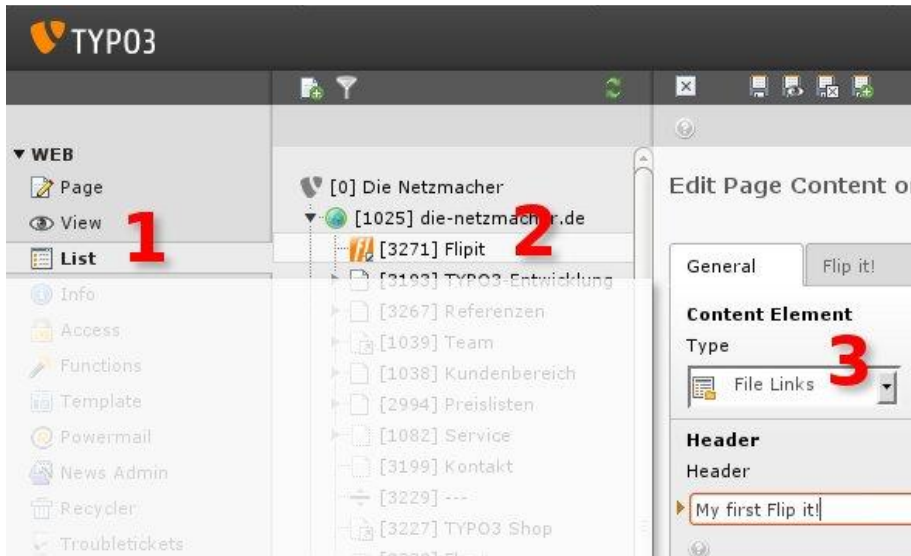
TYPO3

▼ WEB
Page
View
List
Info
Access
Functions
Template
Powermail
News Admin
Recycler
Troubletickets

1

[0] Die Netzmacher
[1025] die-netzmach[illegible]r.de
[3271] Flipit
[3193] TYPO3-Entwicklung
[3267] Referenzen
[1039] Team
[1038] Kundenbereich
[2994] Preislisten
[1082] Service
[3199] Kontakt
[3229] ---
[3227] TYPO3 Shop

2

Edit Page Content o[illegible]

General
Flip it!

Content Element
Type
File Links

3

Header
Header
My first Flip it!